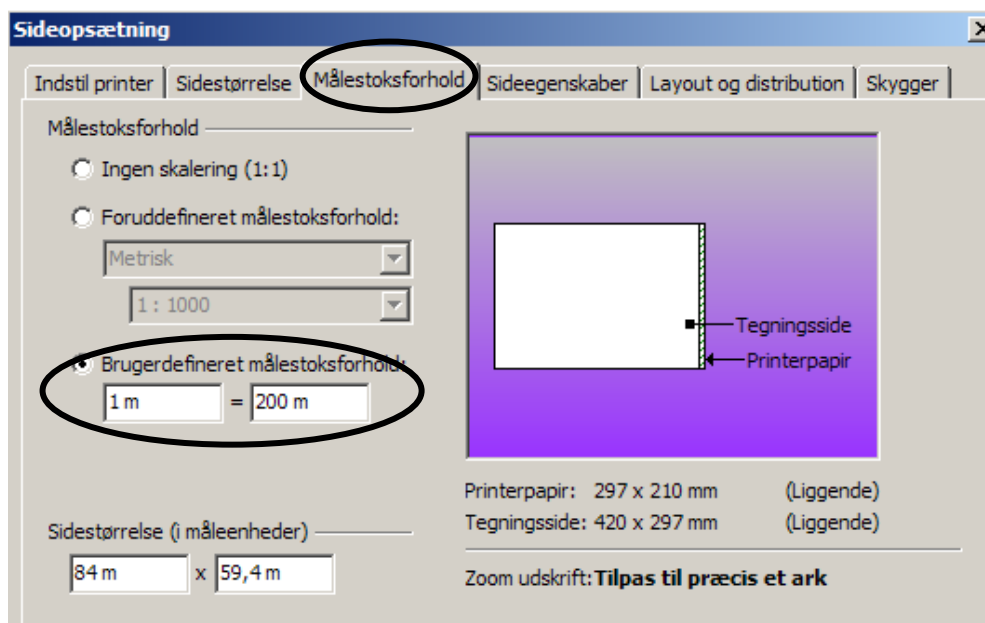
Sideopsætning

Indstil printer | Sidestørrelse | Målestoksforhold | Sideegenskaber | Layout og distribution | Skygger

Målestoksforhold

Ingen skalering (1:1)

Foruddefineret målestoksforhold:

Metrisk

1 : 1000

Brugerdefineret målestoksforhold:

1 m = 200 m

Tegningsside

Printerpapir

Printerpapir: 297 x 210 mm (Liggende)

Tegningsside: 420 x 297 mm (Liggende)

Sidestørrelse (i måleenheder)

84 m x 59,4 m

Zoom udskrift: **Tilpas til præcis et ark**